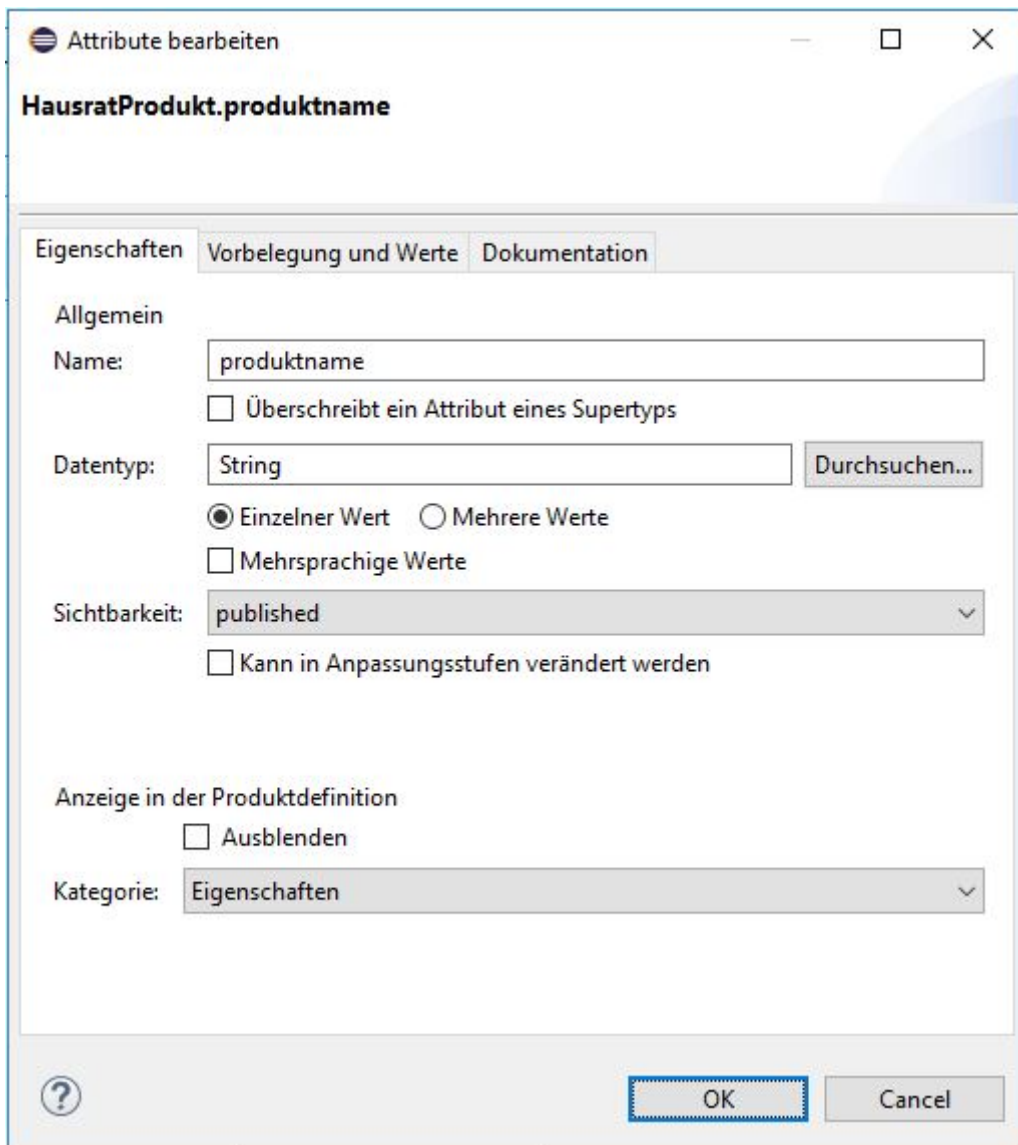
Attribute bearbeiten

HausratProdukt.produktname

Eigenschaften | Vorbelegung und Werte | Dokumentation

Allgemein

Name: produktname

Überschreibt ein Attribut eines Supertyps

Datentyp: String Durchsuchen...

Einzelner Wert Mehrere Werte

Mehrsprachige Werte

Sichtbarkeit: published

Kann in Anpassungsstufen verändert werden

Anzeige in der Produktdefinition

Ausblenden

Kategorie: Eigenschaften

?

OK Cancel